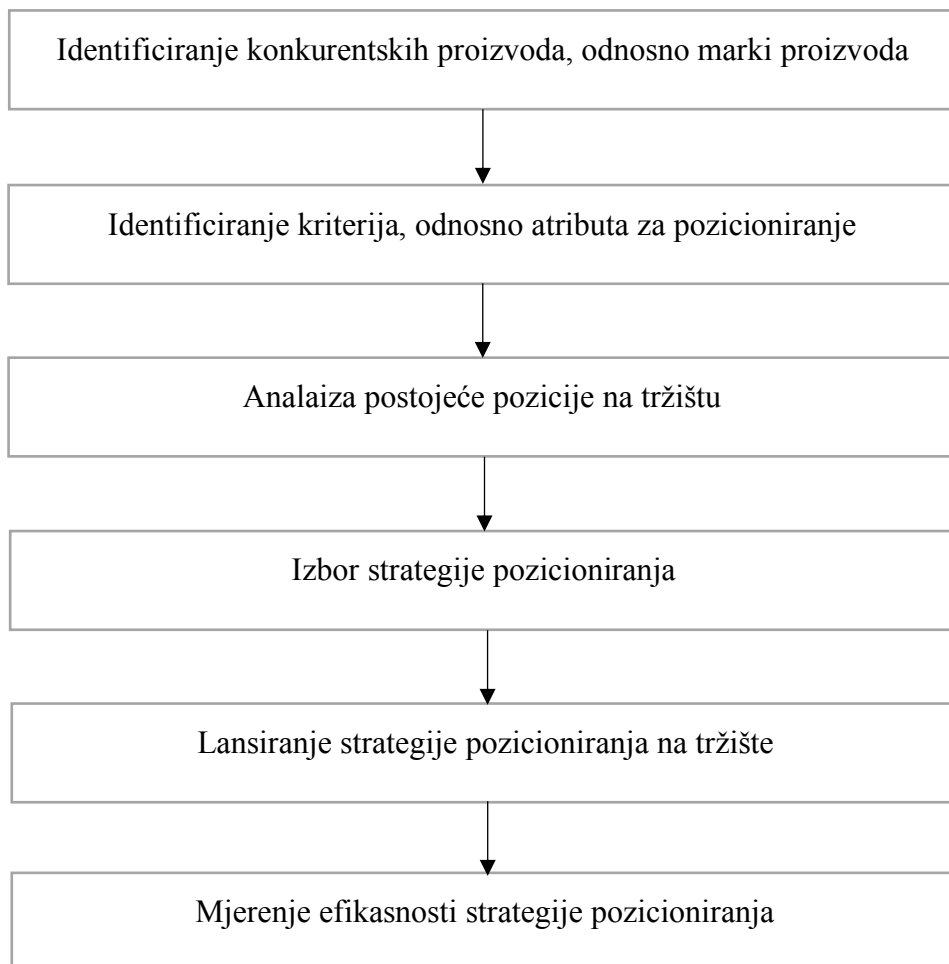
Identificiranje konkurentskih proizvoda, odnosno marki proizvoda

Identificiranje kriterija, odnosno atributa za pozicioniranje

Analaiza postojeće pozicije na tržištu

Izbor strategije pozicioniranja

Lansiranje strategije pozicioniranja na tržište

Mjerenje efikasnosti strategije pozicioniranja